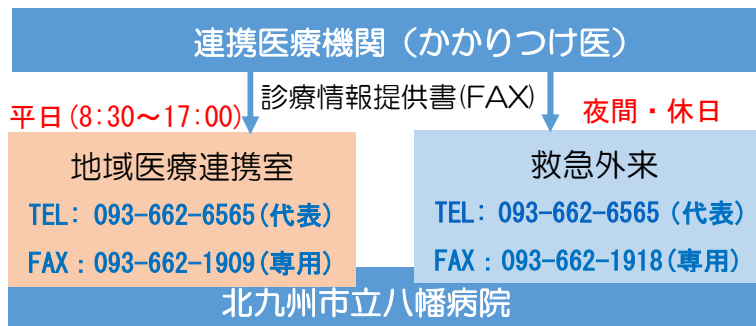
連携医療機関（かかりつけ医）

診療情報提供書(FAX)

平日(8:30～17:00)

夜間・休日

地域医療連携室

TEL: 093-662-6565(代表)

FAX：093-662-1909(専用)

救急外来

TEL: 093-662-6565(代表)

FAX：093-662-1918(専用)

北九州市立八幡病院